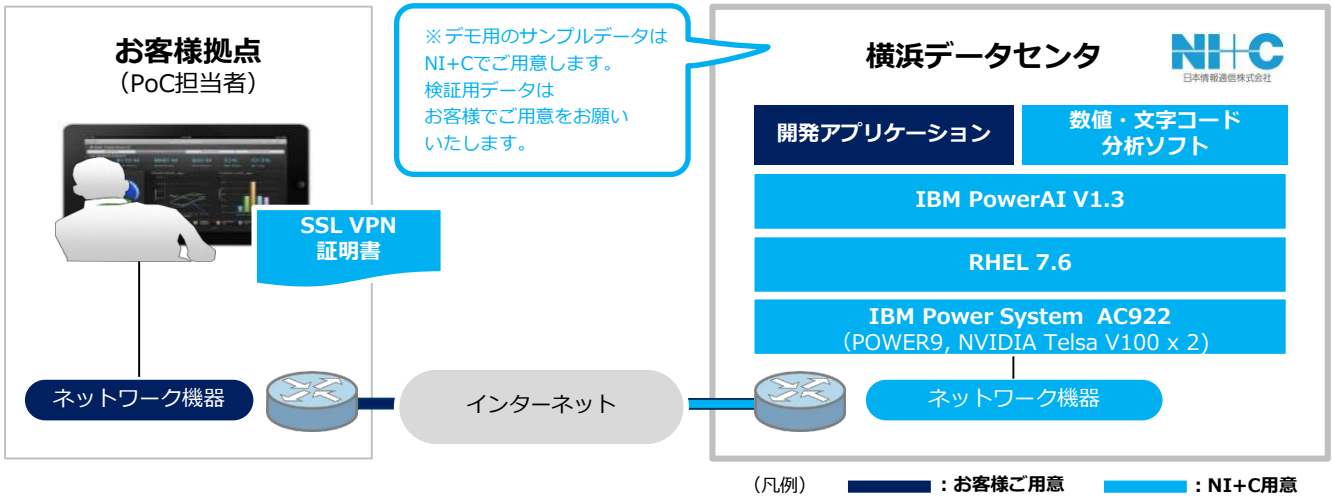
お客様拠点
（PoC担当者）

※デモ用のサンプルデータはNI+Cでご用意します。検証用データはお客様でご用意をお願いいたします。

横浜データセンタ

NI+C
日本情報通信株式会社

開発アプリケーション

数値・文字コード分析ソフト

IBM PowerAI V1.3

RHEL 7.6

IBM Power System AC922
（POWER9, NVIDIA Telsa V100 x 2）

SSL VPN
証明書

ネットワーク機器

インターネット

ネットワーク機器

（凡例）　：お客様ご用意　：NI+C用意